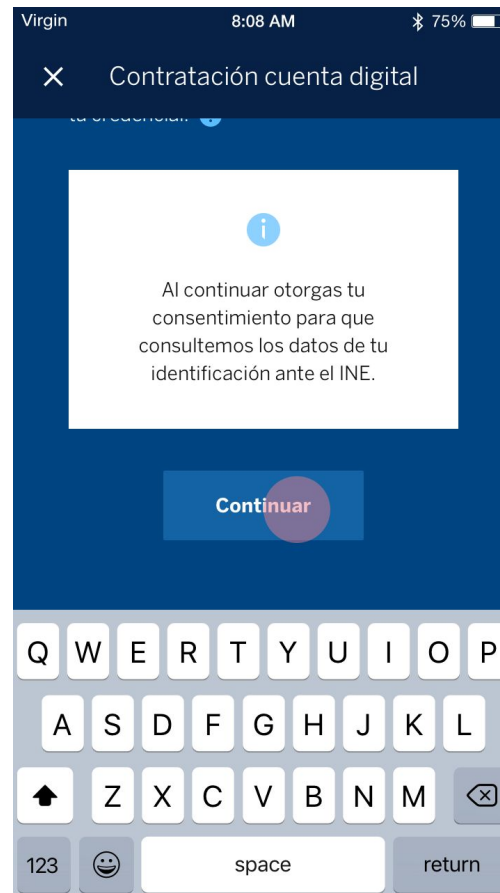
Virgin 8:08 AM 75%

Contratación cuenta digital

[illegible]

Al continuar otorgas tu consentimiento para que consultemos los datos de tu identificación ante el INE.

Continuar

Q W E R T Y U I O P
A S D F G H J K L
Z X C V B N M
123 space return